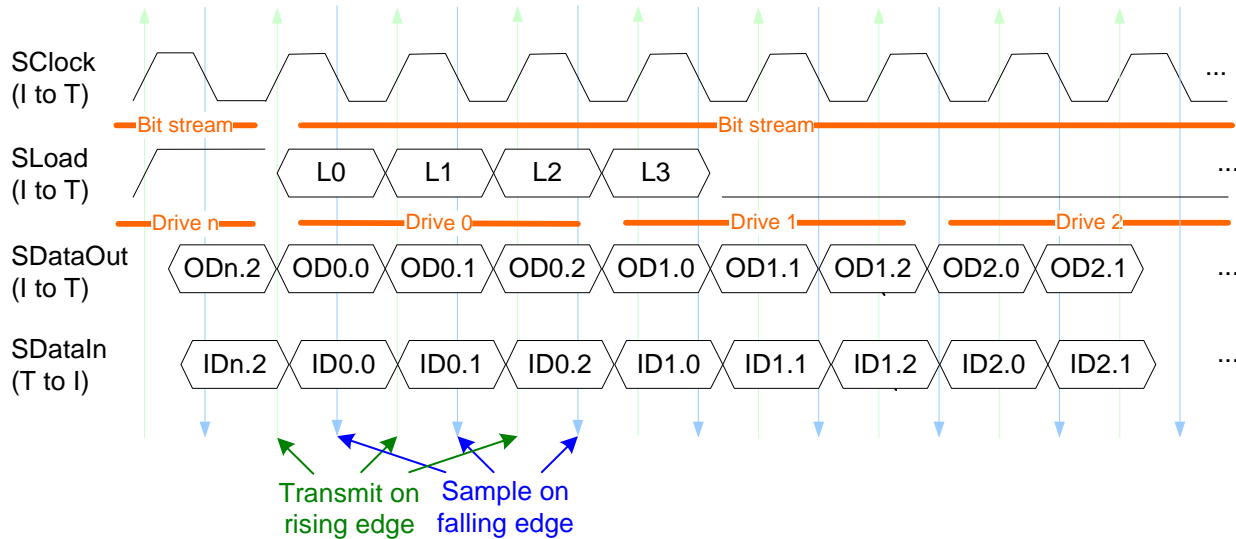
SClock
(I to T)

...

Bit stream

Bit stream

SLoad
(I to T)

L0

L1

L2

L3

...

Drive n

Drive 0

Drive 1

Drive 2

SDataOut
(I to T)

ODn.2

OD0.0

OD0.1

OD0.2

OD1.0

OD1.1

OD1.2

OD2.0

OD2.1

...

SDataIn
(T to I)

IDn.2

ID0.0

ID0.1

ID0.2

ID1.0

ID1.1

ID1.2

ID2.0

ID2.1

...

Transmit on
rising edge

Sample on
falling edge